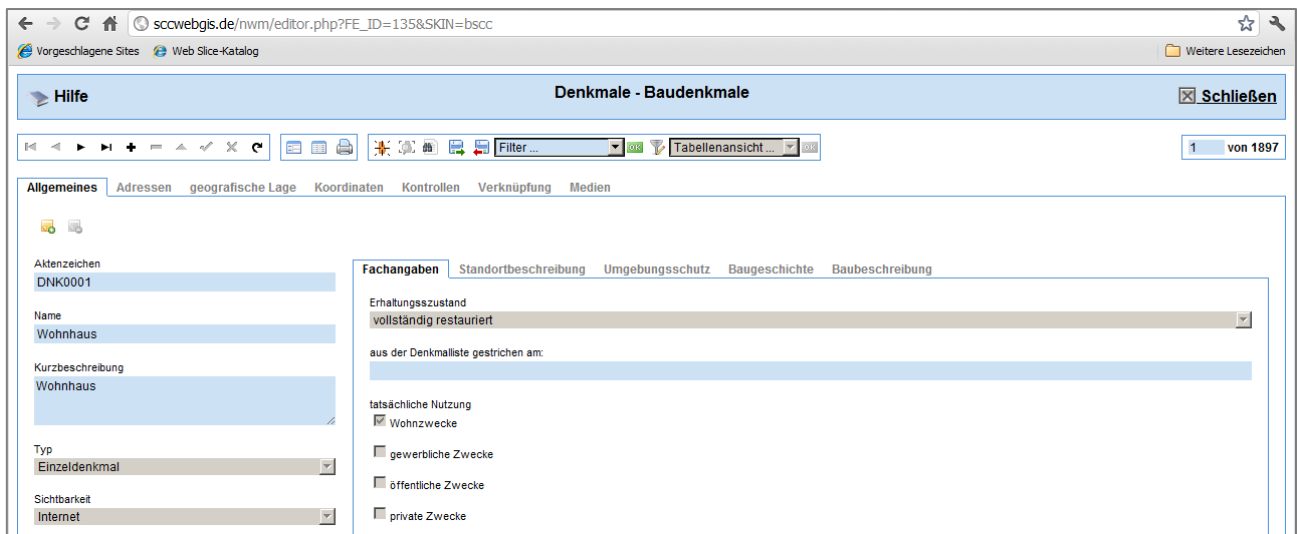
sccwebgis.de/nwm/editor.php?FE_ID=135&SKIN=bscc

Vorgeschlagene Sites  Web Slice-Katalog  Weitere Lesezeichen

Hilfe

Denkmale - Baudenkmale

Schließen

Filter ...  Tabellenansicht ...

1 von 1897

Allgemeines  Adressen  geografische Lage  Koordinaten  Kontrollen  Verknüpfung  Medien

Aktenzeichen
DNK0001

Name
Wohnhaus

Kurzbeschreibung
Wohnhaus

Typ
Einzeldenkmal

Sichtbarkeit
Internet

Fachangaben  Standortbeschreibung  Umgebungsschutz  Baugeschichte  Baubeschreibung

Erhaltungsszustand
vollständig restauriert

aus der Denkmalliste gestrichen am:

tatsächliche Nutzung
Wohnzwecke
gewerbliche Zwecke
öffentliche Zwecke
private Zwecke